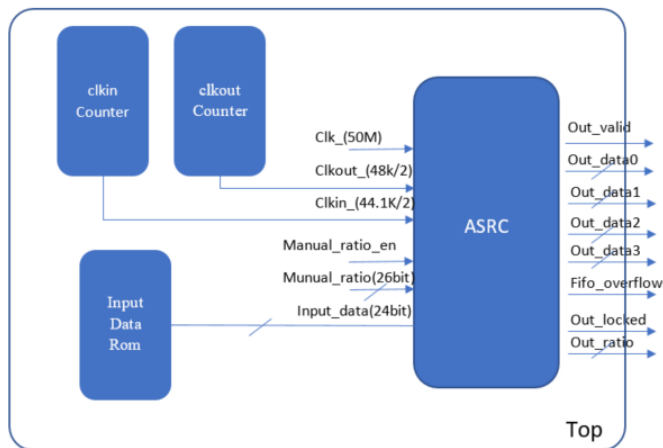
clkin Counter

clkout Counter

Input Data Rom

Clk_(50M)

Clkout_(48k/2)

Clkin_(44.1K/2)

Manual_ratio_en

Munual_ratio(26bit)

Input_data(24bit)

ASRC

Out_valid

Out_data0

Out_data1

Out_data2

Out_data3

Fifo_overflow

Out_locked

Out_ratio

Top